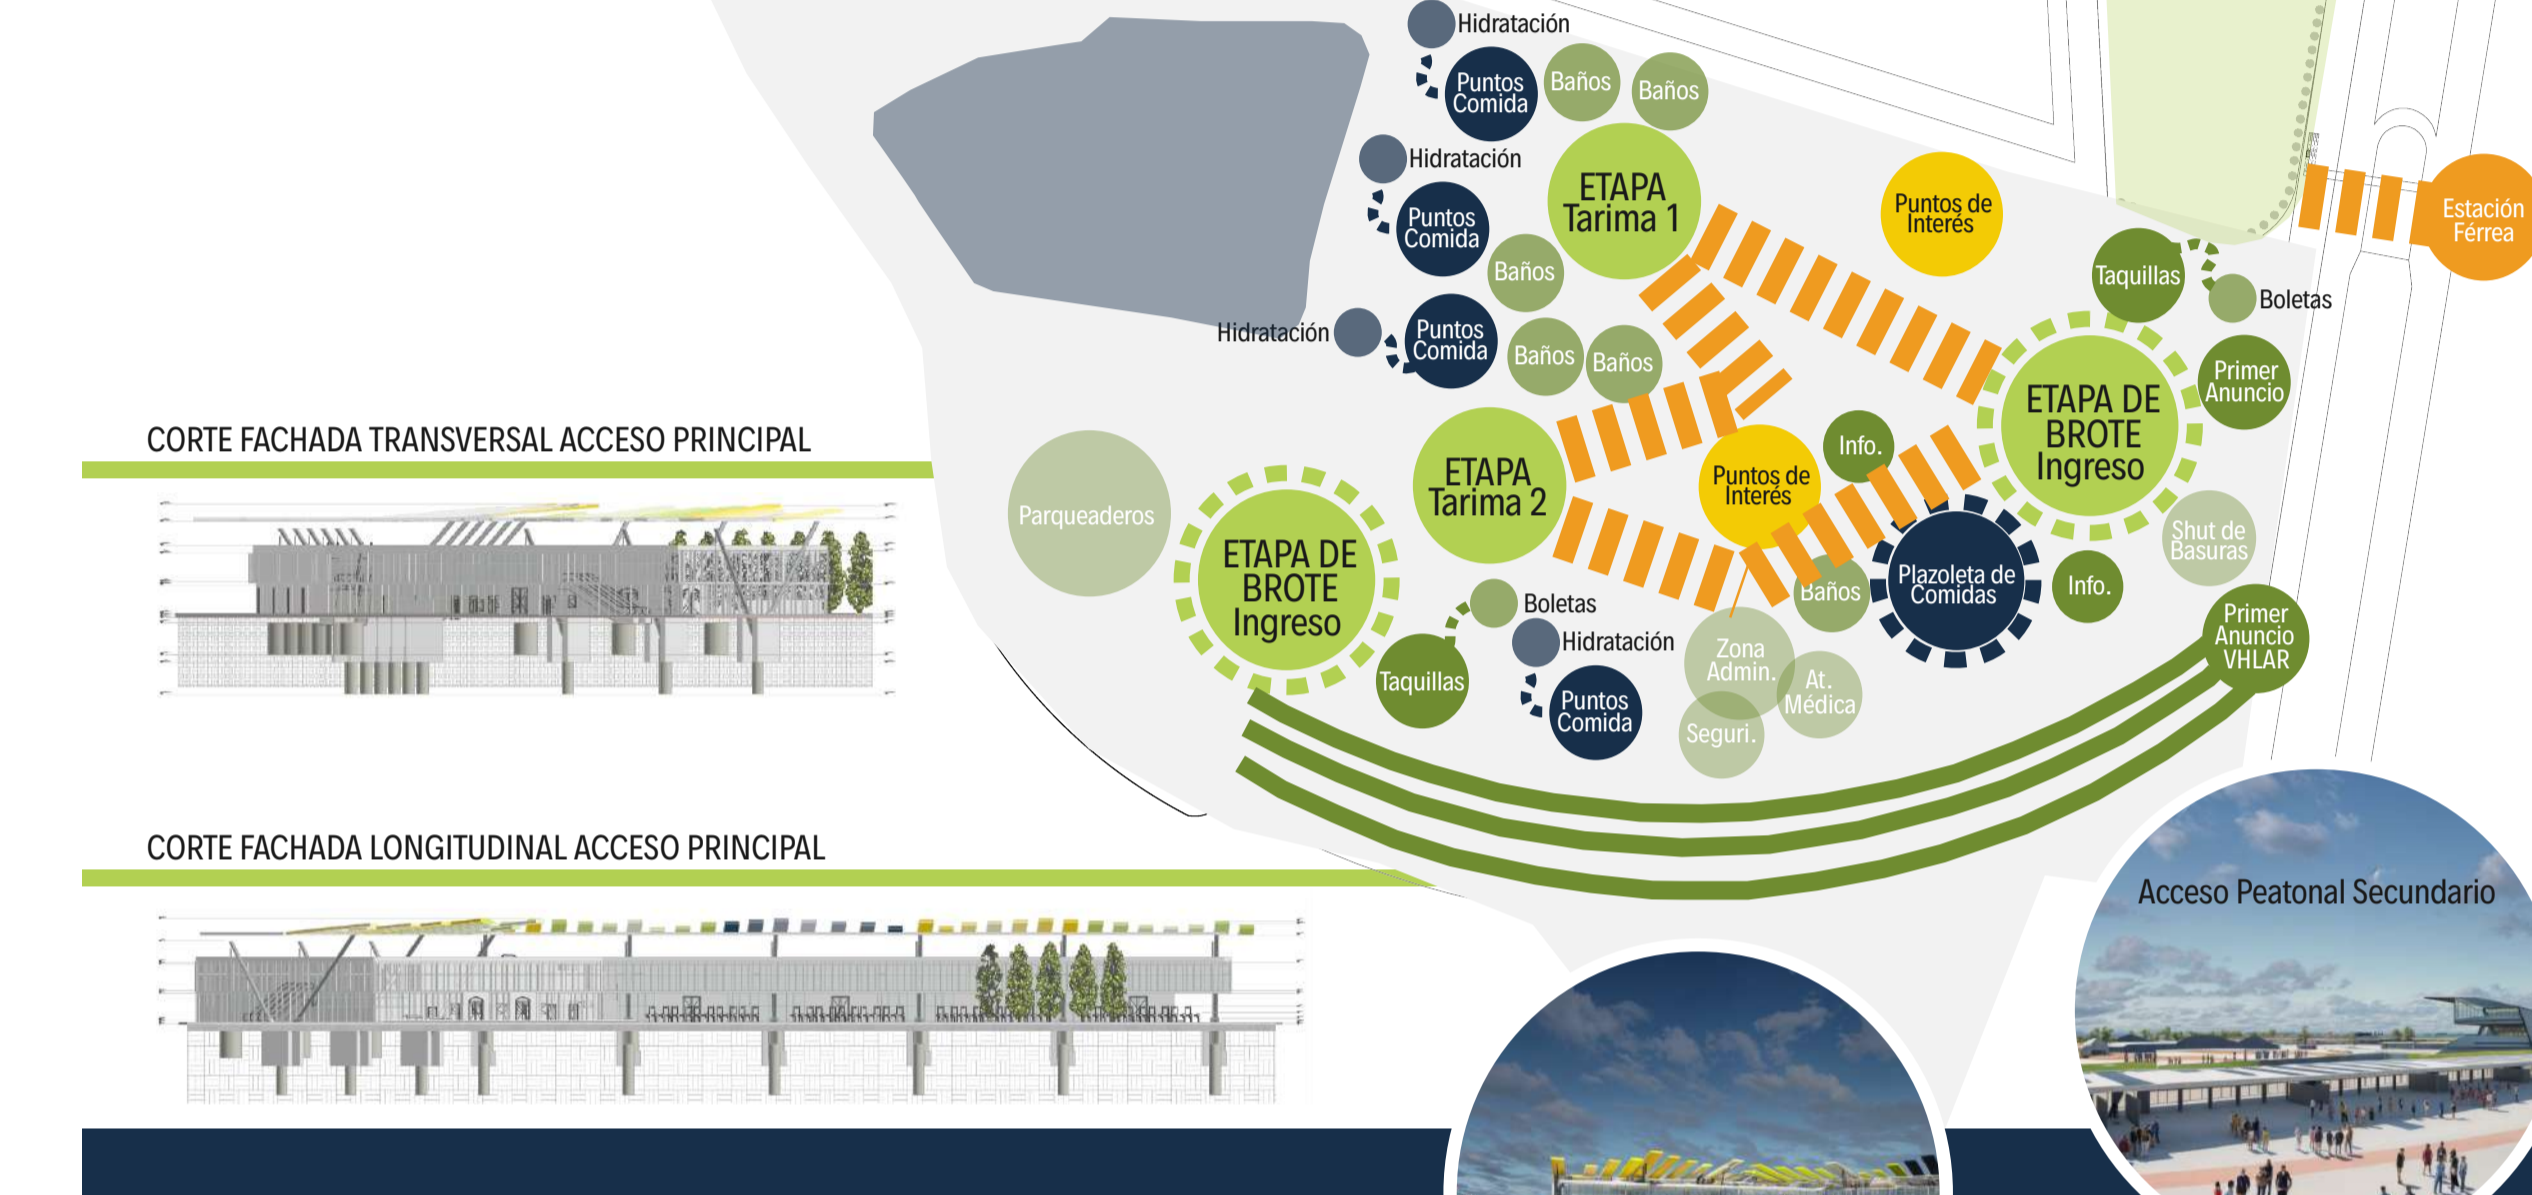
Hidratación
Puntos Comida
Baños
Baños
Hidratación
Puntos Comida
ETAPA Tarima 1
Puntos de Interés
Estación Férrea
Baños
Taquillas
Boletas
Hidratación
Puntos Comida
Baños
Baños
Primer Anuncio
ETAPA DE BROTE Ingreso
CORTE FACHADA TRANSVERSAL ACCESO PRINCIPAL
ETAPA Tarima 2
Info.
Puntos de Interés
Parqueaderos
ETAPA DE BROTE Ingreso
Shut de Basuras
Plazoleta de Comidas
Info.
Baños
Boletas
Hidratación
Primer Anuncio VHLAR
Zona Admin.
Taquillas
Puntos Comida
At. Médica
Seguri.
CORTE FACHADA LONGITUDINAL ACCESO PRINCIPAL
Acceso Peatonal Secundario